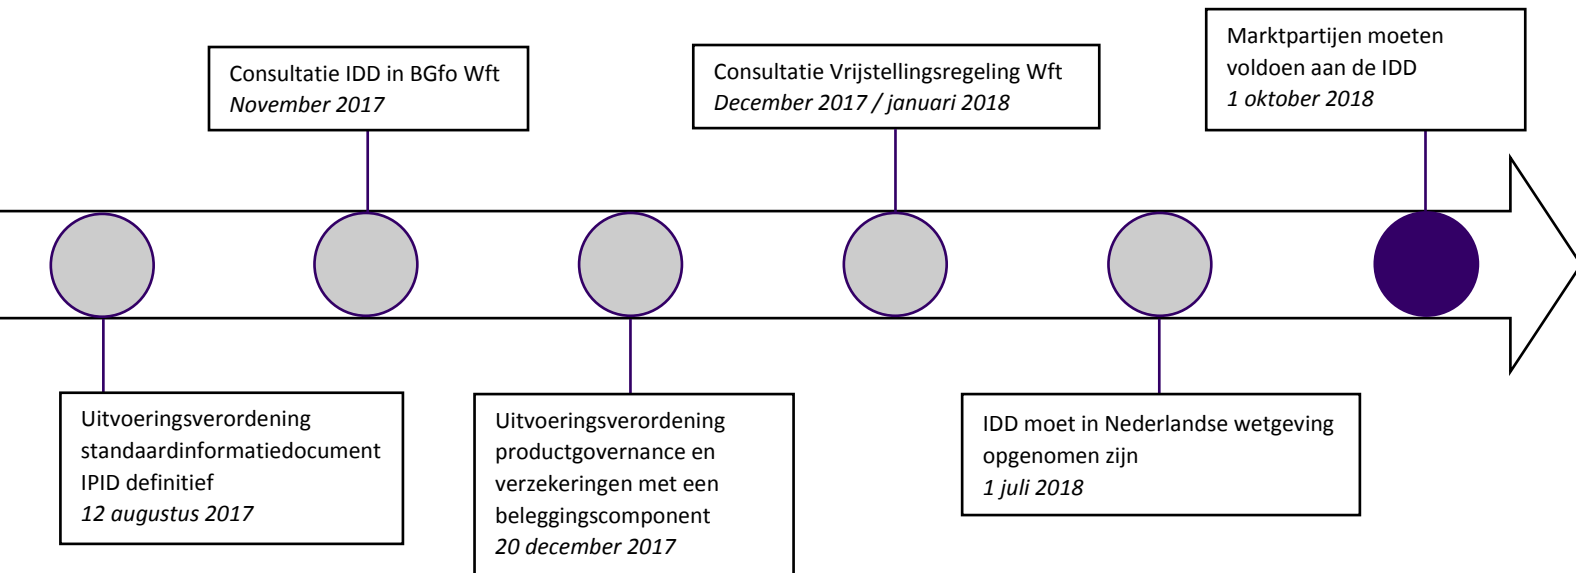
Uitvoeringsverordening standaardinformatiedocument IPID definitief
*12 augustus 2017*

Consultatie IDD in BGfo Wft
*November 2017*

Uitvoeringsverordening productgovernance en verzekeringen met een beleggingscomponent
*20 december 2017*

Consultatie Vrijstellingsregeling Wft
*December 2017 / januari 2018*

IDD moet in Nederlandse wetgeving opgenomen zijn
*1 juli 2018*

Marktpartijen moeten voldoen aan de IDD
*1 oktober 2018*